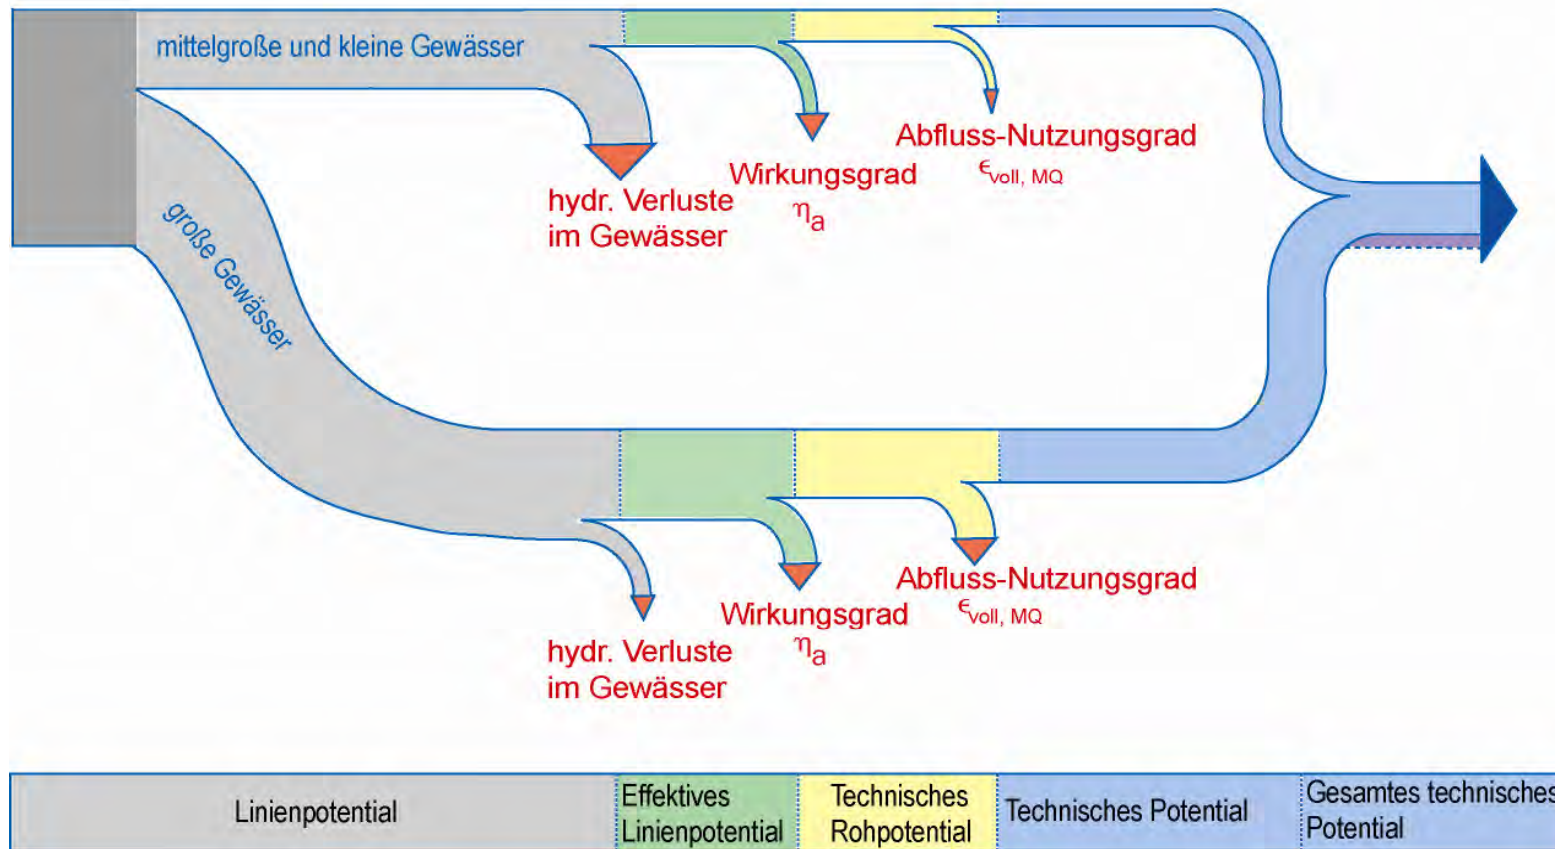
mittelgroße und kleine Gewässer

große Gewässer

hydr. Verluste im Gewässer

Wirkungsgrad $\eta_a$

Abfluss-Nutzungsgrad $\epsilon_{voll, MQ}$

hydr. Verluste im Gewässer

Wirkungsgrad $\eta_a$

Abfluss-Nutzungsgrad $\epsilon_{voll, MQ}$

| Linienpotential | Effektives Linienpotential | Technisches Rohpotential | Technisches Potential | Gesamtes technisches Potential |
|---|---|---|---|---|